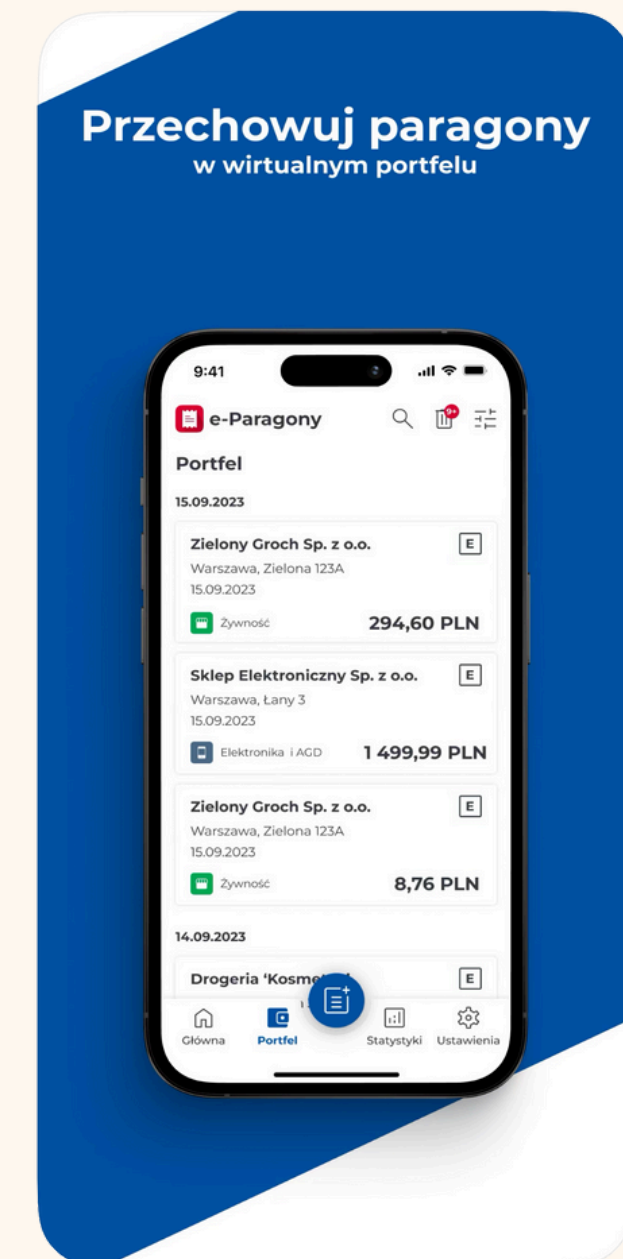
Przechowuj paragony
w wirtualnym portfelu

9:41

e-Paragony

9+

Portfel

15.09.2023

Zielony Groch Sp. z o.o.
E
Warszawa, Zielona 123A
15.09.2023
Żywność
294,60 PLN

Sklep Elektroniczny Sp. z o.o.
E
Warszawa, Łany 3
15.09.2023
Elektronika i AGD
1 499,99 PLN

Zielony Groch Sp. z o.o.
E
Warszawa, Zielona 123A
15.09.2023
Żywność
8,76 PLN

14.09.2023

Drogeria 'Kosme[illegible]
E

Główna
Portfel
Statystyki
Ustawienia